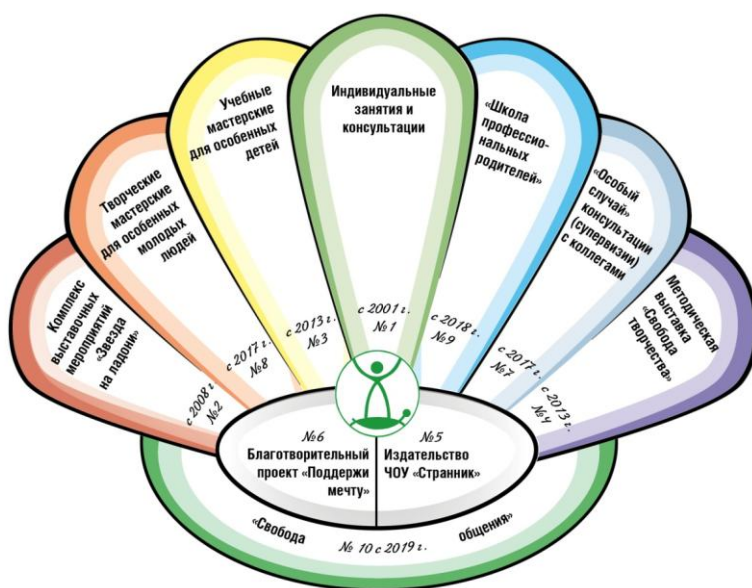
Комплекс выставочных мероприятий «Звезда на ладони»

с 2008 г. №2

Творческие мастерские для особенных молодых людей

с 2017 г. №8

Учебные мастерские для особенных детей

с 2013 г. №3

Индивидуальные занятия и консультации

с 2001 г. №1

«Школа профессиональных родителей»

с 2018 г. №9

«Особый случай» (консультации (супервизии) с коллегами

с 2017 г. №7

Методическая выставка «Свобода творчества»

с 2013 г. №4

№6 Благотворительный проект «Поддержи мечту»

№5 Издательство ЧОУ «Странник»

«Свобода общения»

№ 10 с 2019 г.